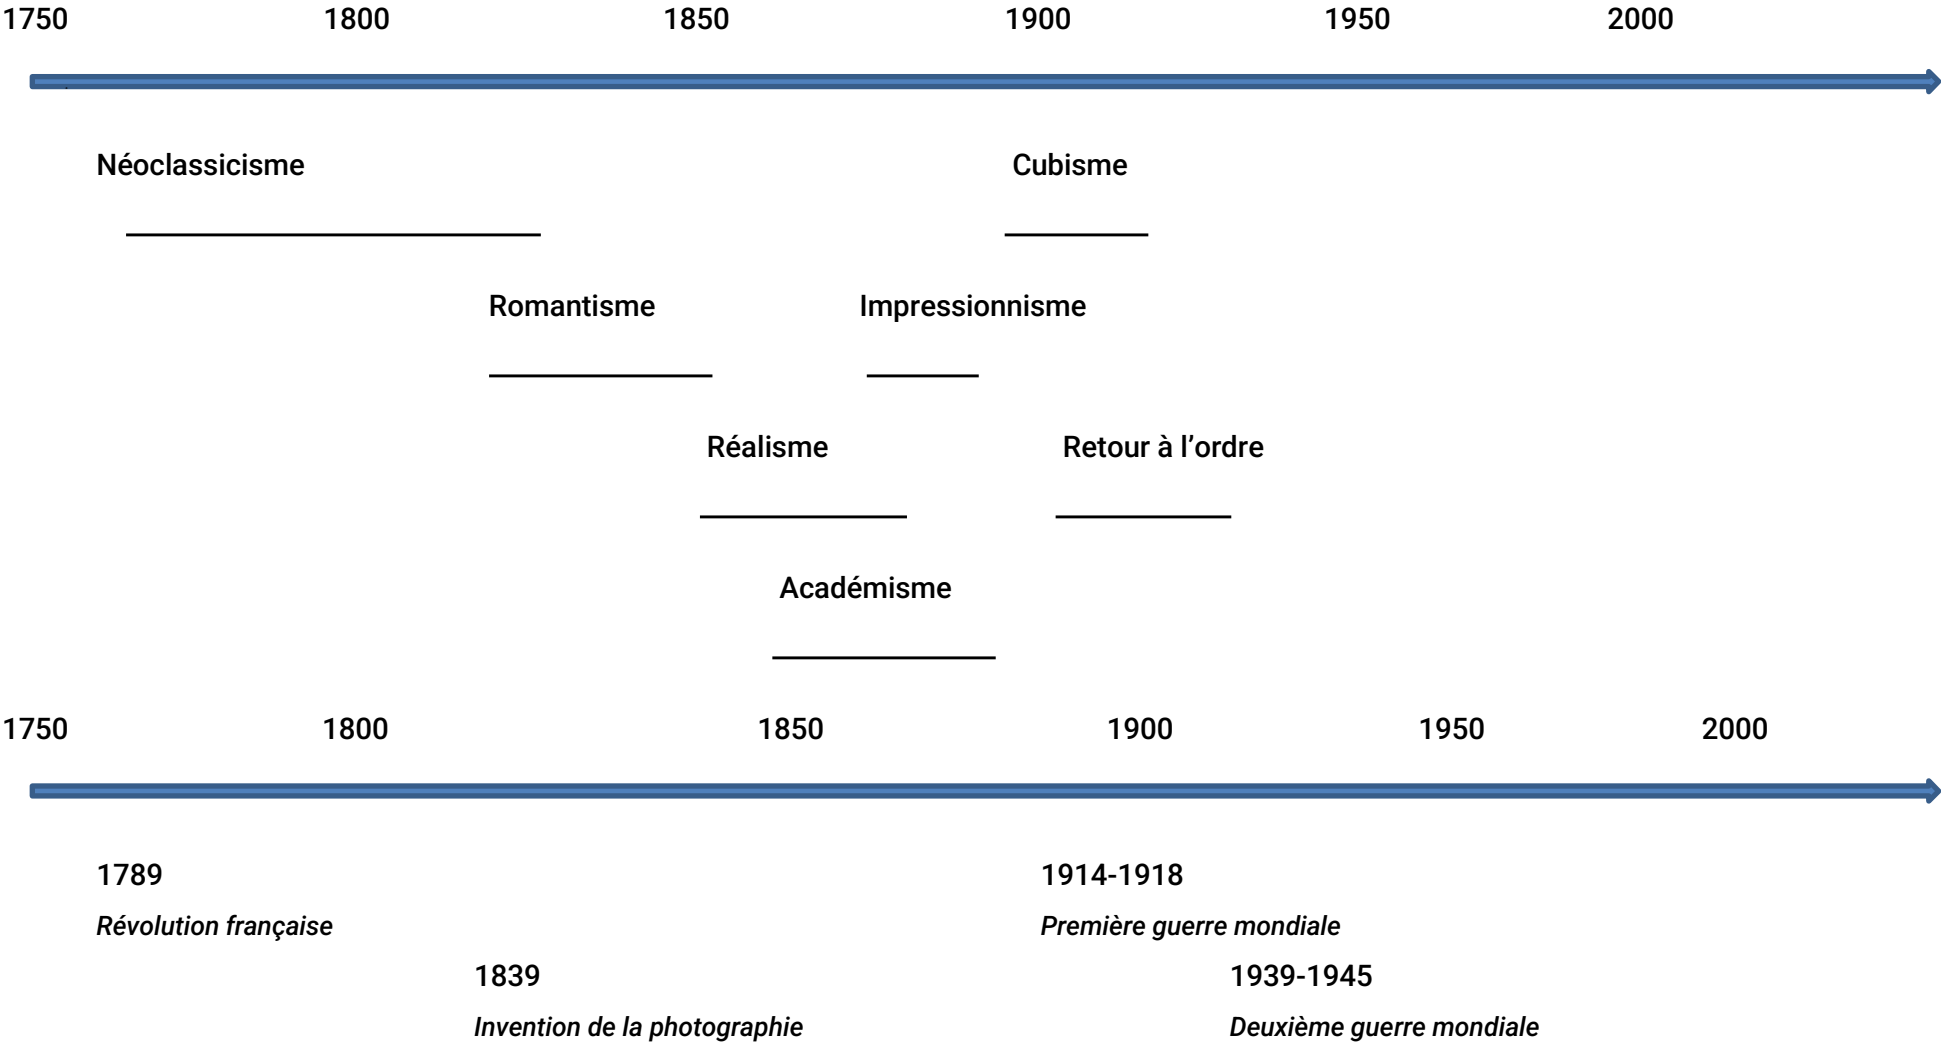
1750 1800 1850 1900 1950 2000

Néoclassicisme

Cubisme

Romantisme

Impressionnisme

Réalisme

Retour à l’ordre

Académisme

1750 1800 1850 1900 1950 2000

1789
*Révolution française*

1914-1918
*Première guerre mondiale*

1839
*Invention de la photographie*

1939-1945
*Deuxième guerre mondiale*